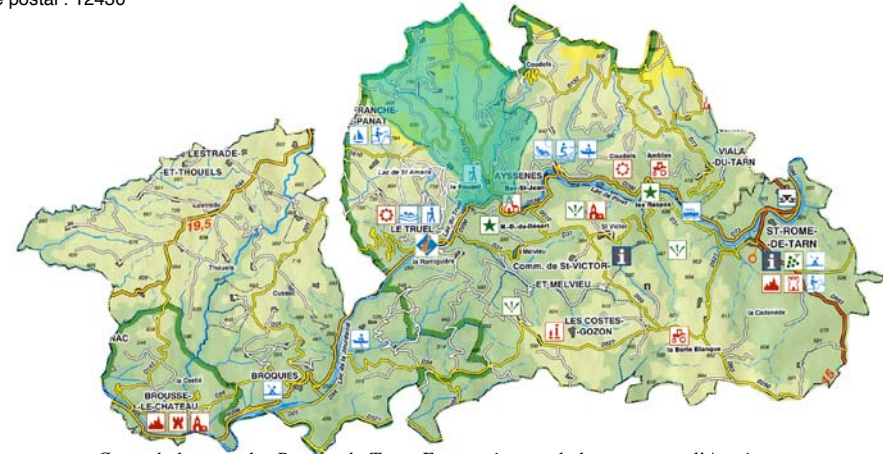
postal : 12430

LESTRADE-ET-THOUELS
19,5
FRANCHE-PANAT
AYSSENES
Coudols
Ambies
VIALA-DU-TARN
Lac de St Amans
le Truel
LE TRUEL
N.-D.-du-Désert
St Victor
les Raspes
ST-ROME-DE-TARN
la Romiguière
Comm. de St-VICTOR-ET-MELVIEU
Melvieu
LES COSTES-GOZON
la Borie Blanque
la Cadenède
NAC
Thouels
BROUSSE-LE-CHATEAU
BROQUIES
15
Lac de la Jourdanie

Carte de la zone des Raspes du Tarn. Encart présentant le lac et ses possibilités...